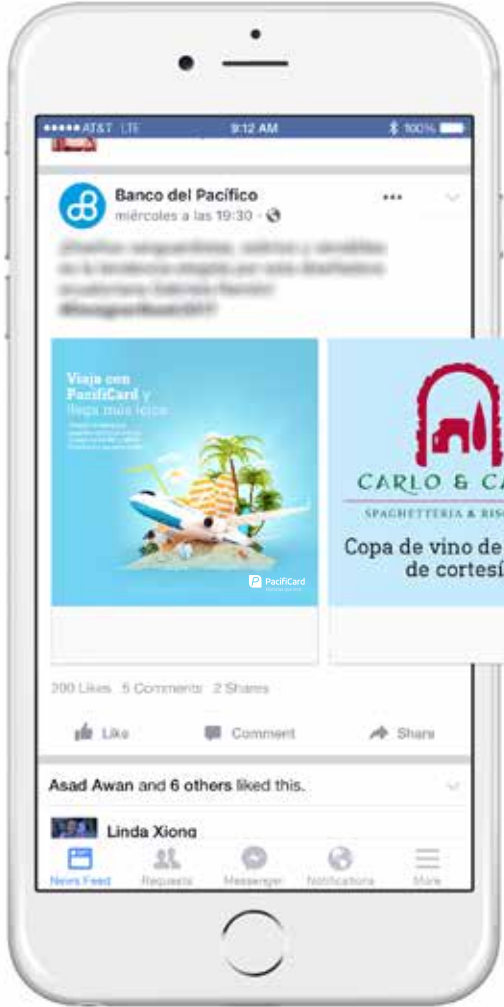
●●●●● AT&T LTE 9:12 AM 100%

Banco del Pacífico
miércoles a las 19:30 · 

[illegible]

Viaja con PacifiCard y llega más lejos
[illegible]

PacifiCard

CARLO & CA
SPAGHETTERIA & RISO
Copa de vino de
de cortesí

200 Likes 5 Comments 2 Shares

Like Comment Share

Asad Awan and 6 others liked this.

Linda Xiong

News Feed Requests Messenger Notifications More